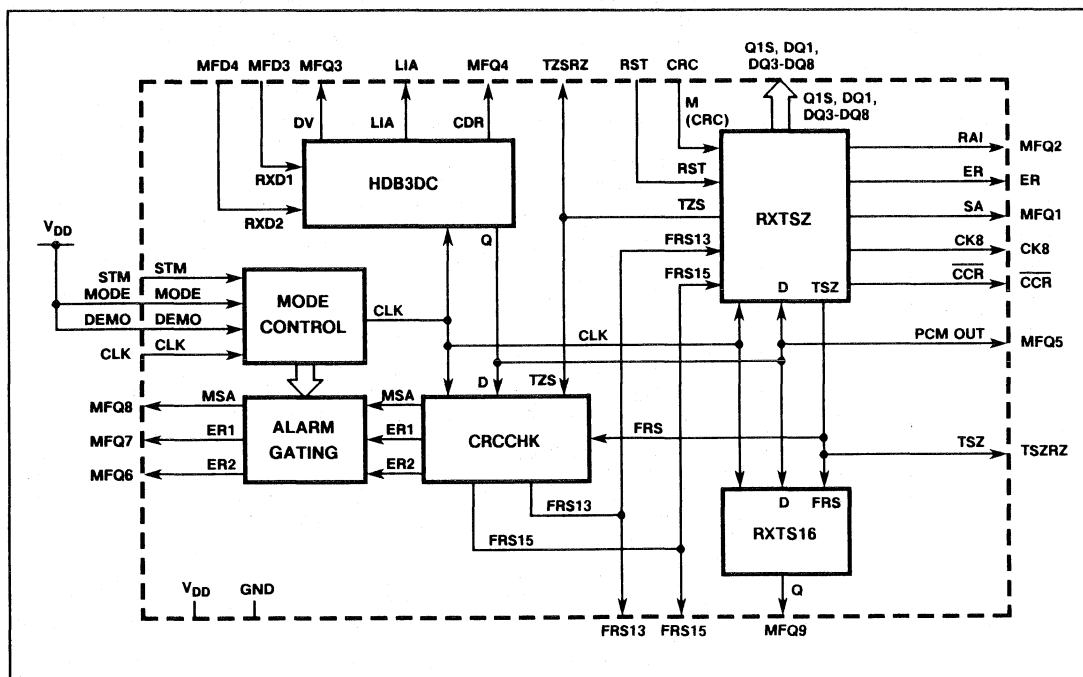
MFD4 MFD3 MFQ3 LIA MFQ4 TZSRZ RST CRC Q1S, DQ1, DQ3-DQ8

M (CRC)

Q1S, DQ1, DQ3-DQ8

DV LIA CDR

RXD1

HDB3DC

RXD2

RST

RXTSZ

RAI MFQ2

ER ER

SA MFQ1

CK8 CK8

$\overline{CCR}$ $\overline{CCR}$

TZS

FRS13

FRS15

D TSZ

$V_{DD}$

Q

STM STM

MODE MODE

DEMO DEMO

CLK CLK

MODE CONTROL

CLK

CLK

PCM OUT MFQ5

D TZS

MFQ8 MSA

MFQ7 ER1

MFQ6 ER2

ALARM GATING

MSA

ER1

ER2

CRCCHK

FRS

TSZ TSZRZ

FRS13

FRS15

D FRS

RXTS16

Q

$V_{DD}$ GND

FRS13 FRS15 MFQ9